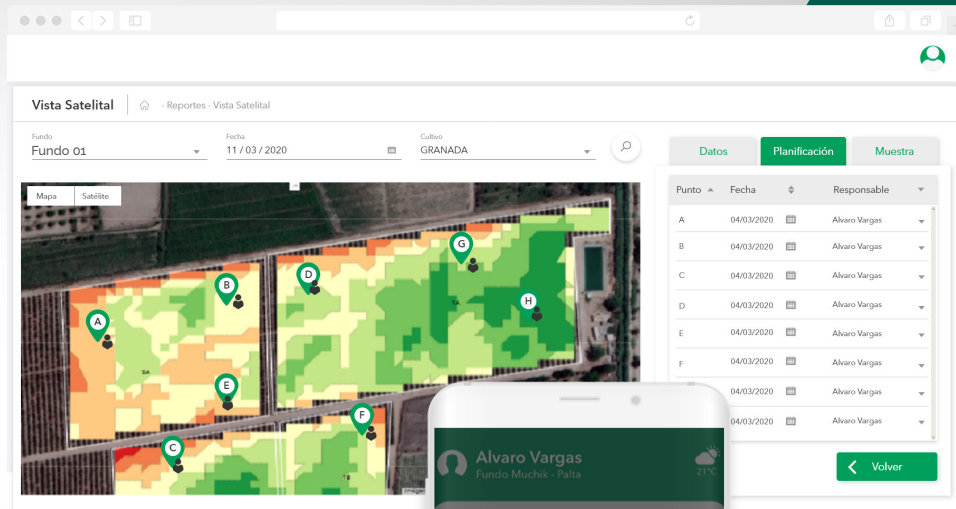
Vista Satelital - Reportes - Vista Satelital

Fundo
Fundo 01

Fecha
11 / 03 / 2020

Cultivo
GRANADA

Mapa Satélite

Datos Planificación Muestra

| Punto | Fecha | Responsable |
|---|---|---|
| A | 04/03/2020 | Alvaro Vargas |
| B | 04/03/2020 | Alvaro Vargas |
| C | 04/03/2020 | Alvaro Vargas |
| D | 04/03/2020 | Alvaro Vargas |
| E | 04/03/2020 | Alvaro Vargas |
| F | 04/03/2020 | Alvaro Vargas |
| | 04/03/2020 | Alvaro Vargas |
| | 04/03/2020 | Alvaro Vargas |

A B C D E F G H

Volver

Alvaro Vargas
Fundo Muchik - Palta
21°C